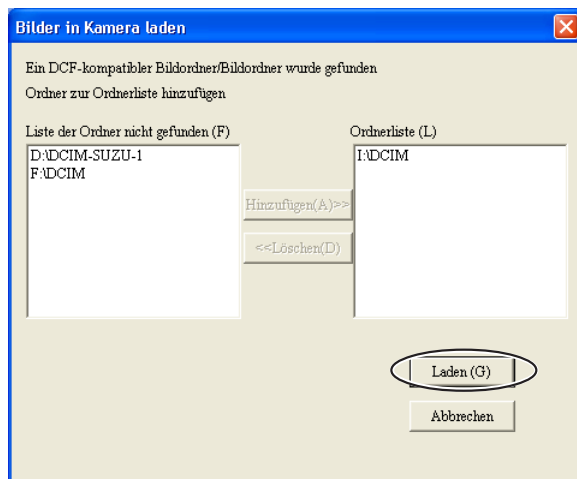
Bilder in Kamera laden

Ein DCF-kompatibler Bildordner/Bildordner wurde gefunden

Ordner zur Ordnerliste hinzufügen

Liste der Ordner nicht gefunden (F)

D:\DCIM-SUZU-1
F:\DCIM

Hinzufügen(A)>>

<<Löschen(D)

Ordnerliste (L)

I:\DCIM

Laden (G)

Abbrechen